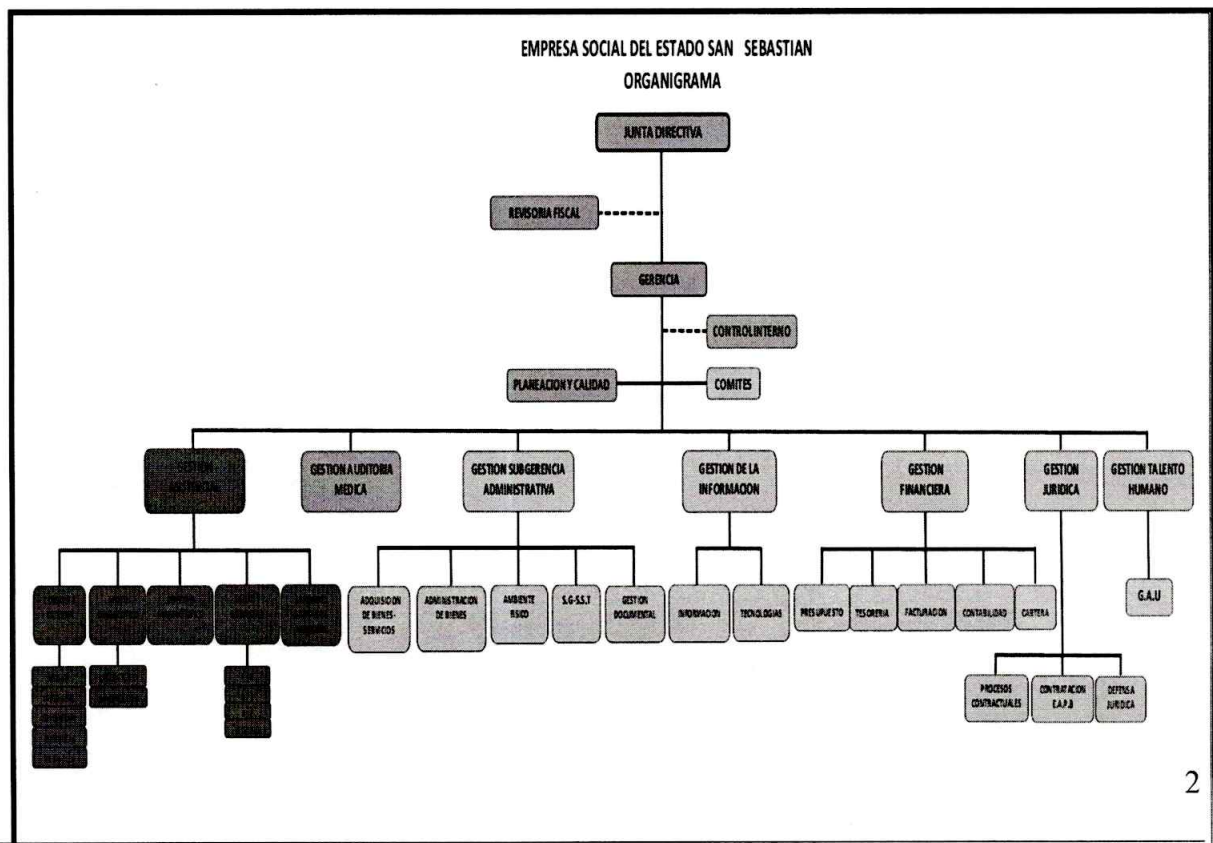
EMPRESA SOCIAL DEL ESTADO SAN SEBASTIAN
ORGANIGRAMA

JUNTA DIRECTIVA

REVISORIA FISCAL

GERENCIA

CONTROL INTERNO

PLANEACION Y CALIDAD

COMITES

GESTION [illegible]

GESTION AUDITORIA MEDICA

GESTION SUBGERENCIA ADMINISTRATIVA

GESTION DE LA INFORMACION

GESTION FINANCIERA

GESTION JURIDICA

GESTION TALENTO HUMANO

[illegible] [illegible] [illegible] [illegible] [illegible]

ADQUISICION DE BIENES - SERVICIOS

ADMINISTRACION DE BIENES

AMBIENTE FISICO

S.G-S.S.T

GESTION DOCUMENTAL

INFORMACION

TECNOLOGIAS

PRESUPUESTO

TESORERIA

FACTURACION

CONTABILIDAD

CARTERA

G.A.U

PROCESOS CONTRACTUALES

CONTRATACION E.A.P.B

DEFENSA JURIDICA

2